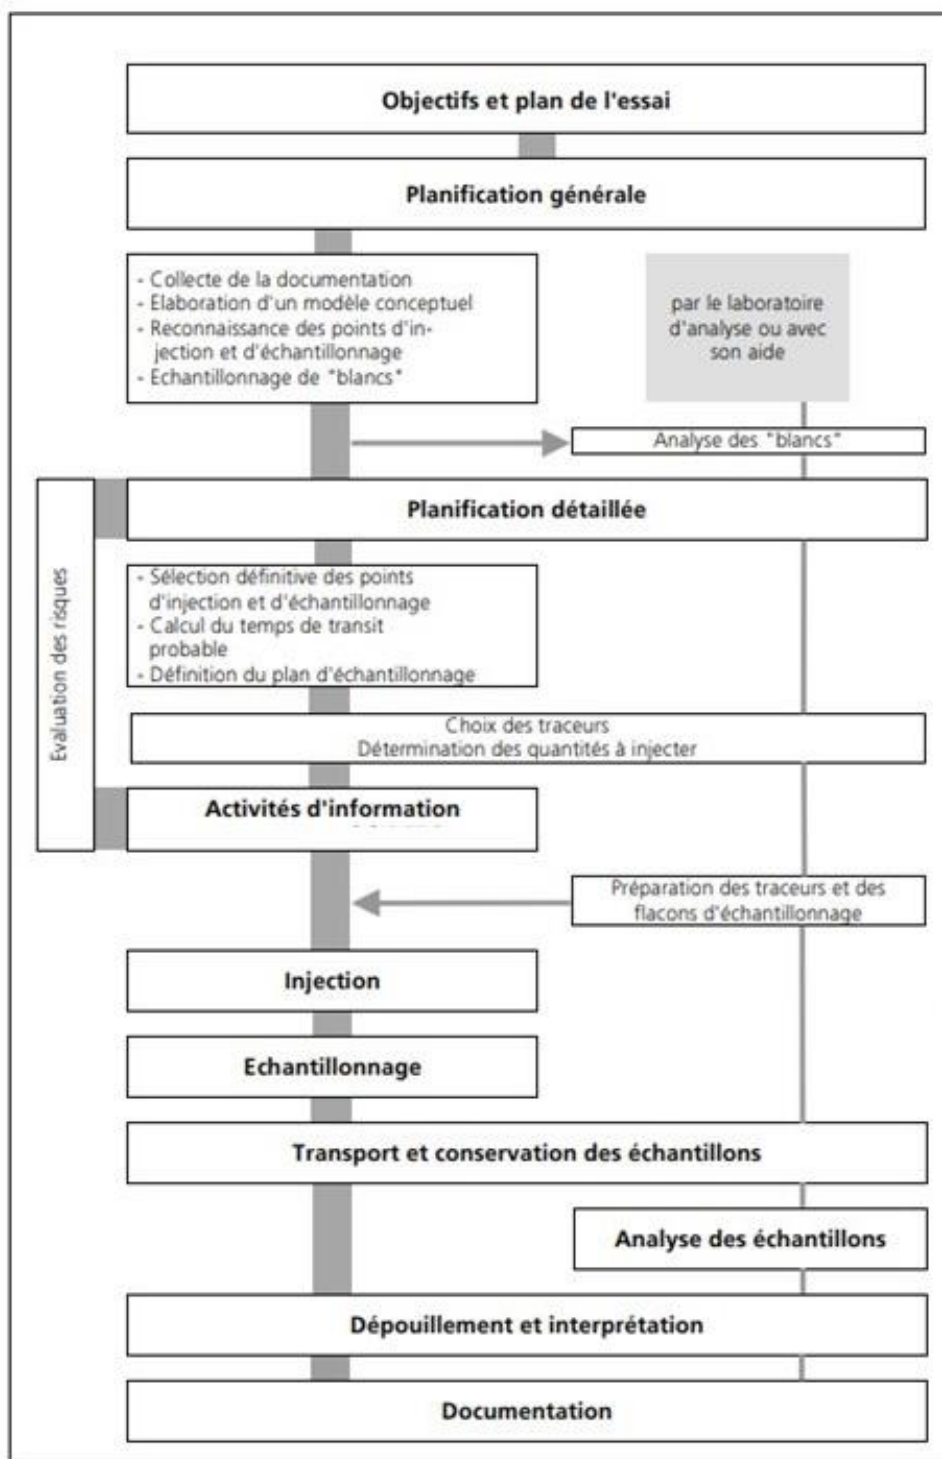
Objectifs et plan de l'essai

Planification générale

- Collecte de la documentation
- Elaboration d'un modèle conceptuel
- Reconnaissance des points d'injection et d'échantillonnage
- Echantillonnage de "blancs"

par le laboratoire d'analyse ou avec son aide

Analyse des "blancs"

Evaluation des risques

Planification détaillée

- Sélection définitive des points d'injection et d'échantillonnage
- Calcul du temps de transit probable
- Définition du plan d'échantillonnage

Choix des traceurs
Détermination des quantités à injecter

Activités d'information

Préparation des traceurs et des flacons d'échantillonnage

Injection

Echantillonnage

Transport et conservation des échantillons

Analyse des échantillons

Dépouillement et interprétation

Documentation